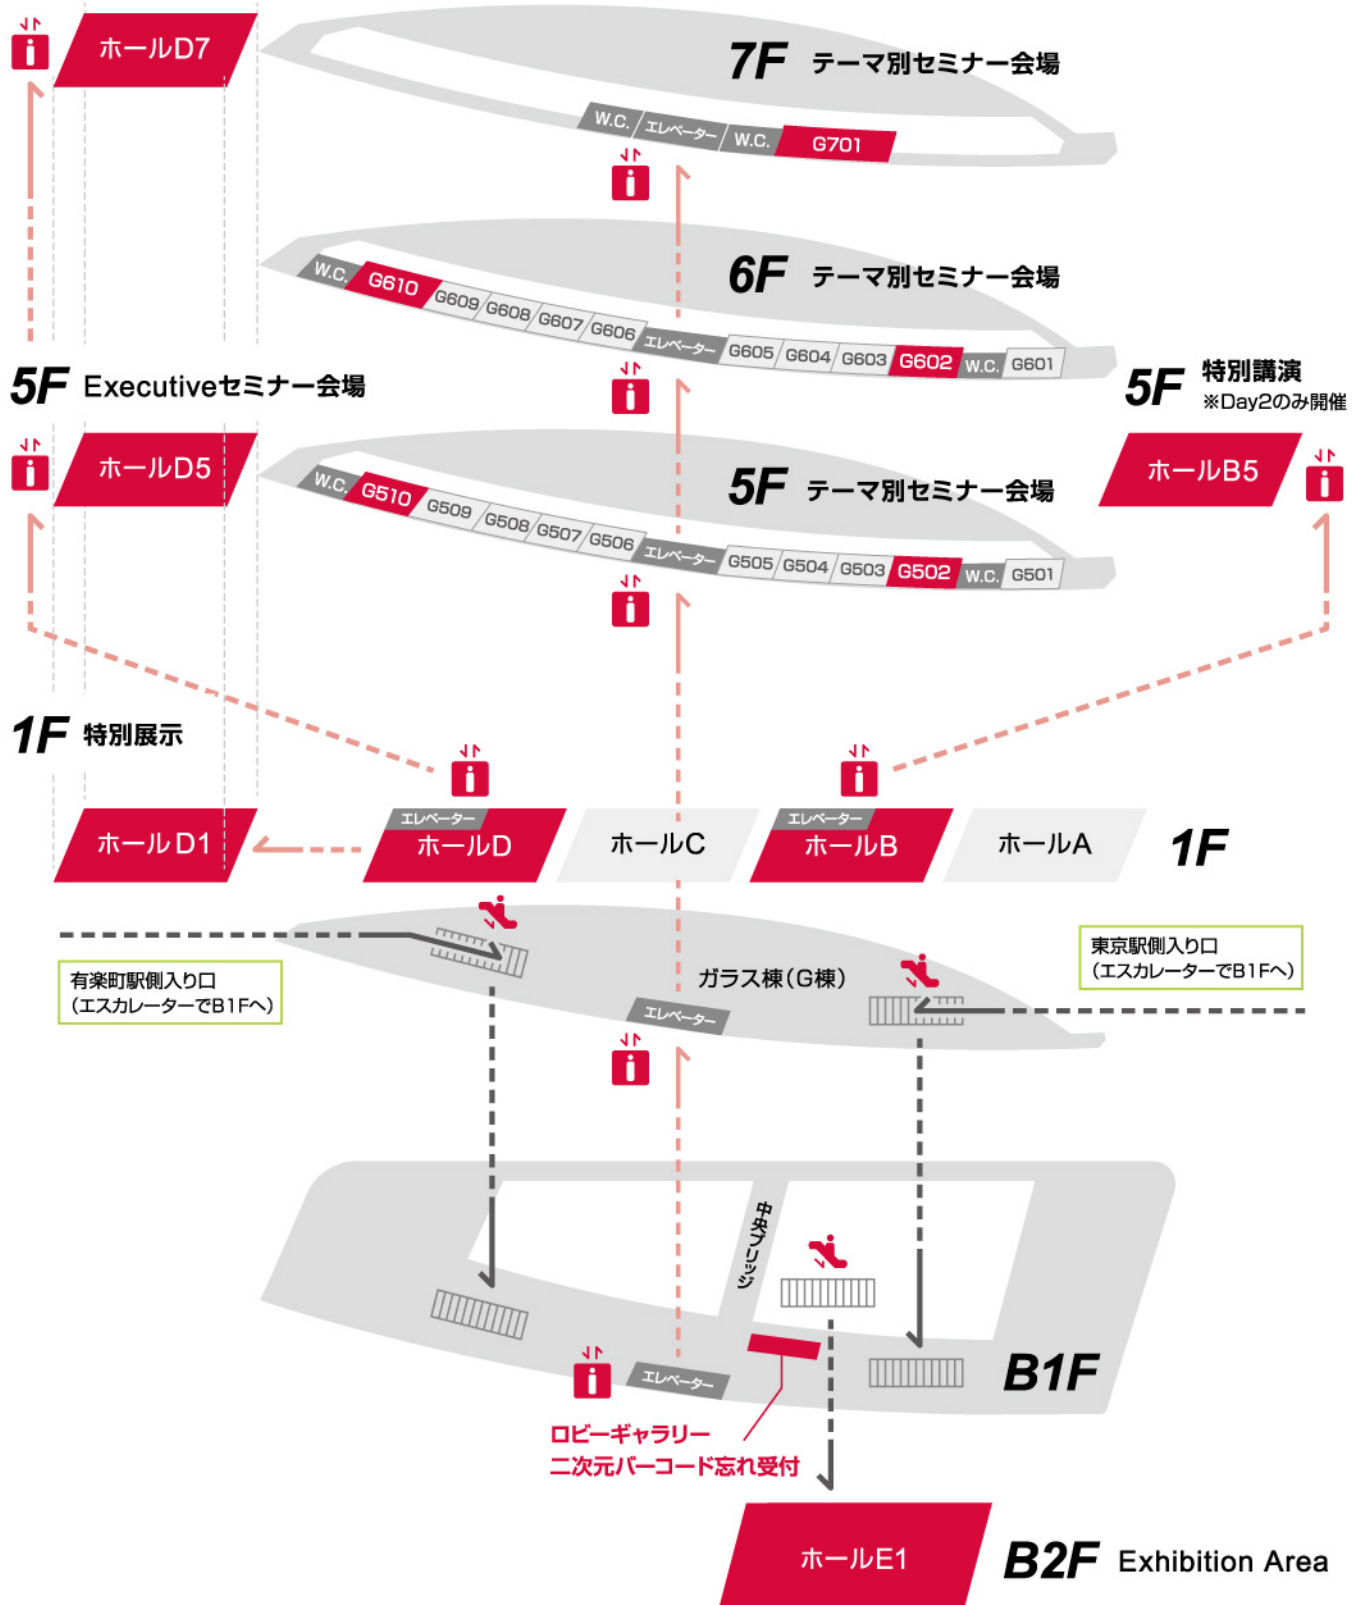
ホールD7

7F テーマ別セミナー会場

W.C. エレベーター W.C. G701

6F テーマ別セミナー会場

W.C. G610 G609 G608 G607 G606 エレベーター G605 G604 G603 G602 W.C. G601

5F Executiveセミナー会場

5F 特別講演
※Day2のみ開催

ホールD5

5F テーマ別セミナー会場

ホールB5

W.C. G510 G509 G508 G507 G506 エレベーター G505 G504 G503 G502 W.C. G501

1F 特別展示

ホールD1

エレベーター
ホールD

ホールC

エレベーター
ホールB

ホールA

1F

ガラス棟(G棟)

有楽町駅側入り口
(エスカレーターでB1Fへ)

東京駅側入り口
(エスカレーターでB1Fへ)

エレベーター

中央ブリッジ

エレベーター

B1F

ロビーギャラリー
二次元バーコード忘れ受付

ホールE1

B2F Exhibition Area